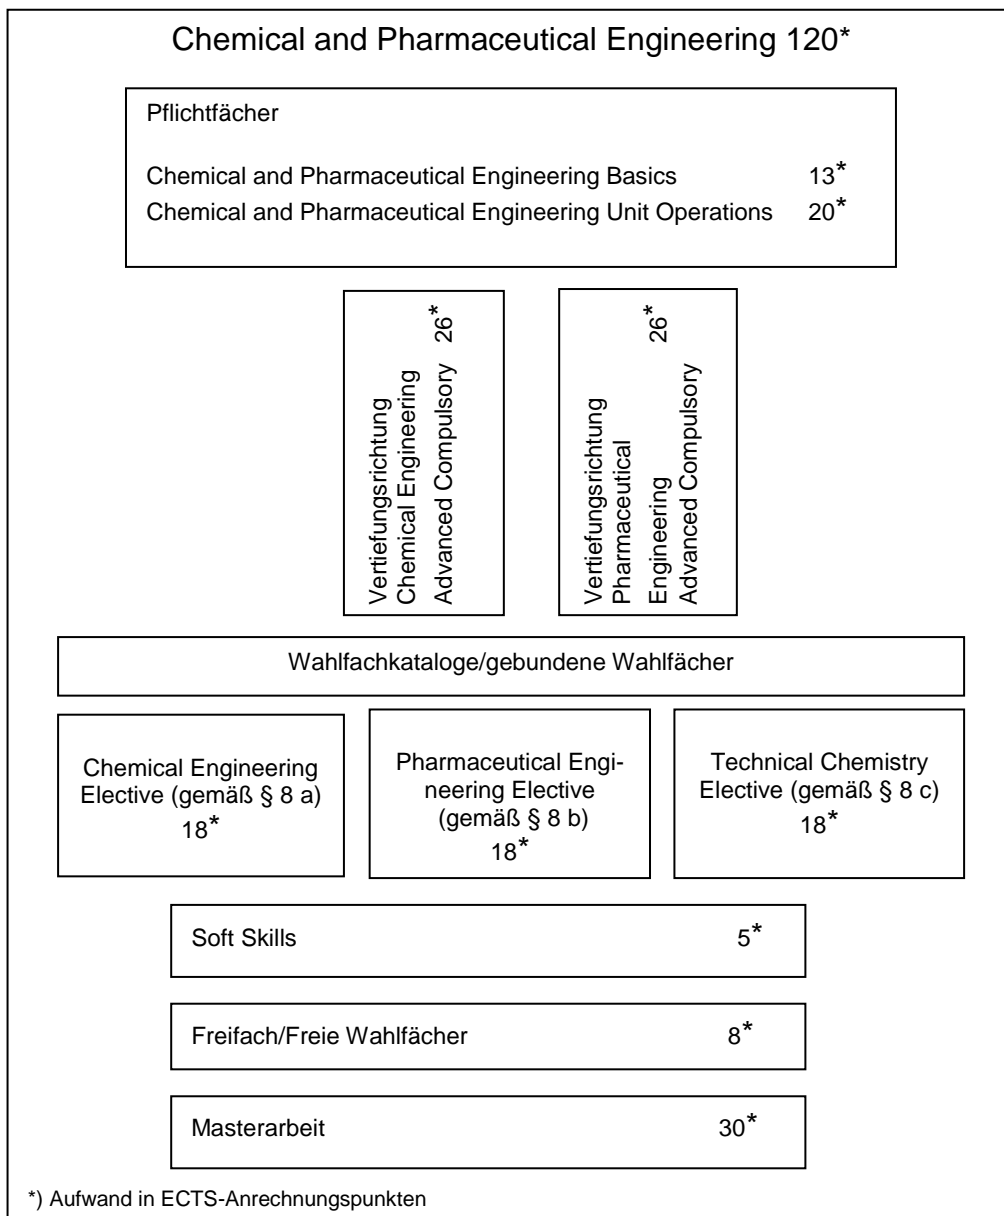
Chemical and Pharmaceutical Engineering 120*

Pflichtfächer

Chemical and Pharmaceutical Engineering Basics 13*
Chemical and Pharmaceutical Engineering Unit Operations 20*

Vertiefungsrichtung Chemical Engineering Advanced Compulsory 26*

Vertiefungsrichtung Pharmaceutical Engineering Advanced Compulsory 26*

Wahlfachkataloge/gebundene Wahlfächer

Chemical Engineering Elective (gemäß § 8 a) 18*

Pharmaceutical Engineering Elective (gemäß § 8 b) 18*

Technical Chemistry Elective (gemäß § 8 c) 18*

Soft Skills 5*

Freifach/Freie Wahlfächer 8*

Masterarbeit 30*

*) Aufwand in ECTS-Anrechnungspunkten